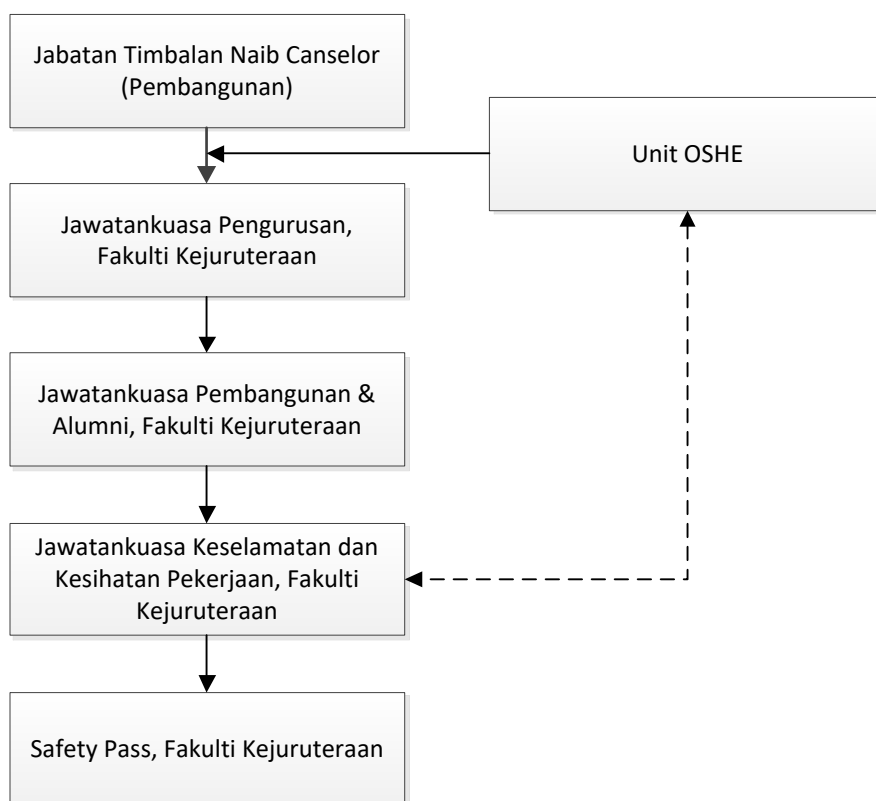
Jabatan Timbalan Naib Canselor (Pembangunan)

Unit OSHE

Jawatankuasa Pengurusan, Fakulti Kejuruteraan

Jawatankuasa Pembangunan & Alumni, Fakulti Kejuruteraan

Jawatankuasa Keselamatan dan Kesihatan Pekerjaan, Fakulti Kejuruteraan

Safety Pass, Fakulti Kejuruteraan